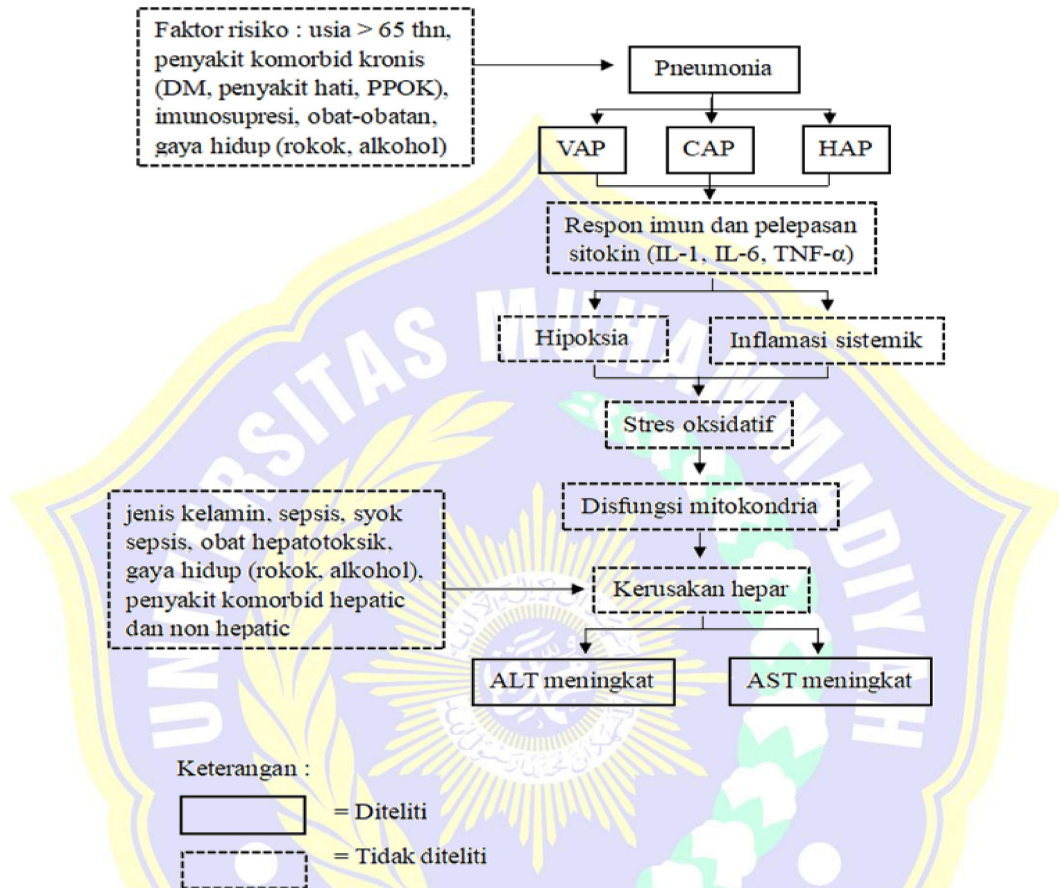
Faktor risiko : usia > 65 thn, penyakit komorbid kronis (DM, penyakit hati, PPOK), imunosupresi, obat-obatan, gaya hidup (rokok, alkohol)

Pneumonia

VAP

CAP

HAP

Respon imun dan pelepasan sitokin (IL-1, IL-6, TNF-α)

Hipoksia

Inflamasi sistemik

Stres oksidatif

Disfungsi mitokondria

jenis kelamin, sepsis, syok sepsis, obat hepatotoksik, gaya hidup (rokok, alkohol), penyakit komorbid hepatic dan non hepatic

Kerusakan hepar

ALT meningkat

AST meningkat

Keterangan :

= Diteliti

= Tidak diteliti